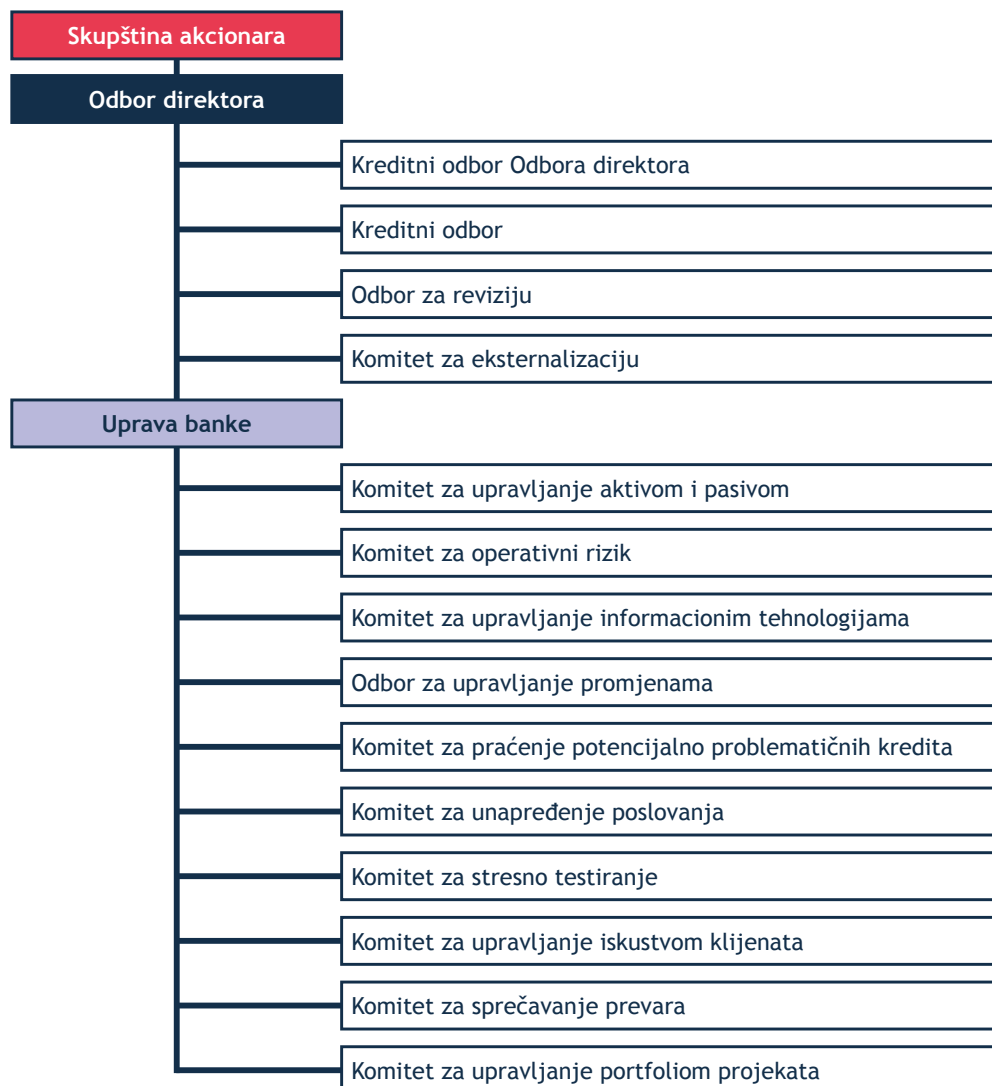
Skupština akcionara

Odbor direktora

Kreditni odbor Odbora direktora

Kreditni odbor

Odbor za reviziju

Komitet za eksternalizaciju

Uprava banke

Komitet za upravljanje aktivom i pasivom

Komitet za operativni rizik

Komitet za upravljanje informacionim tehnologijama

Odbor za upravljanje promjenama

Komitet za praćenje potencijalno problematičnih kredita

Komitet za unapređenje poslovanja

Komitet za stresno testiranje

Komitet za upravljanje iskustvom klijenata

Komitet za sprečavanje prevara

Komitet za upravljanje portfoliom projekata